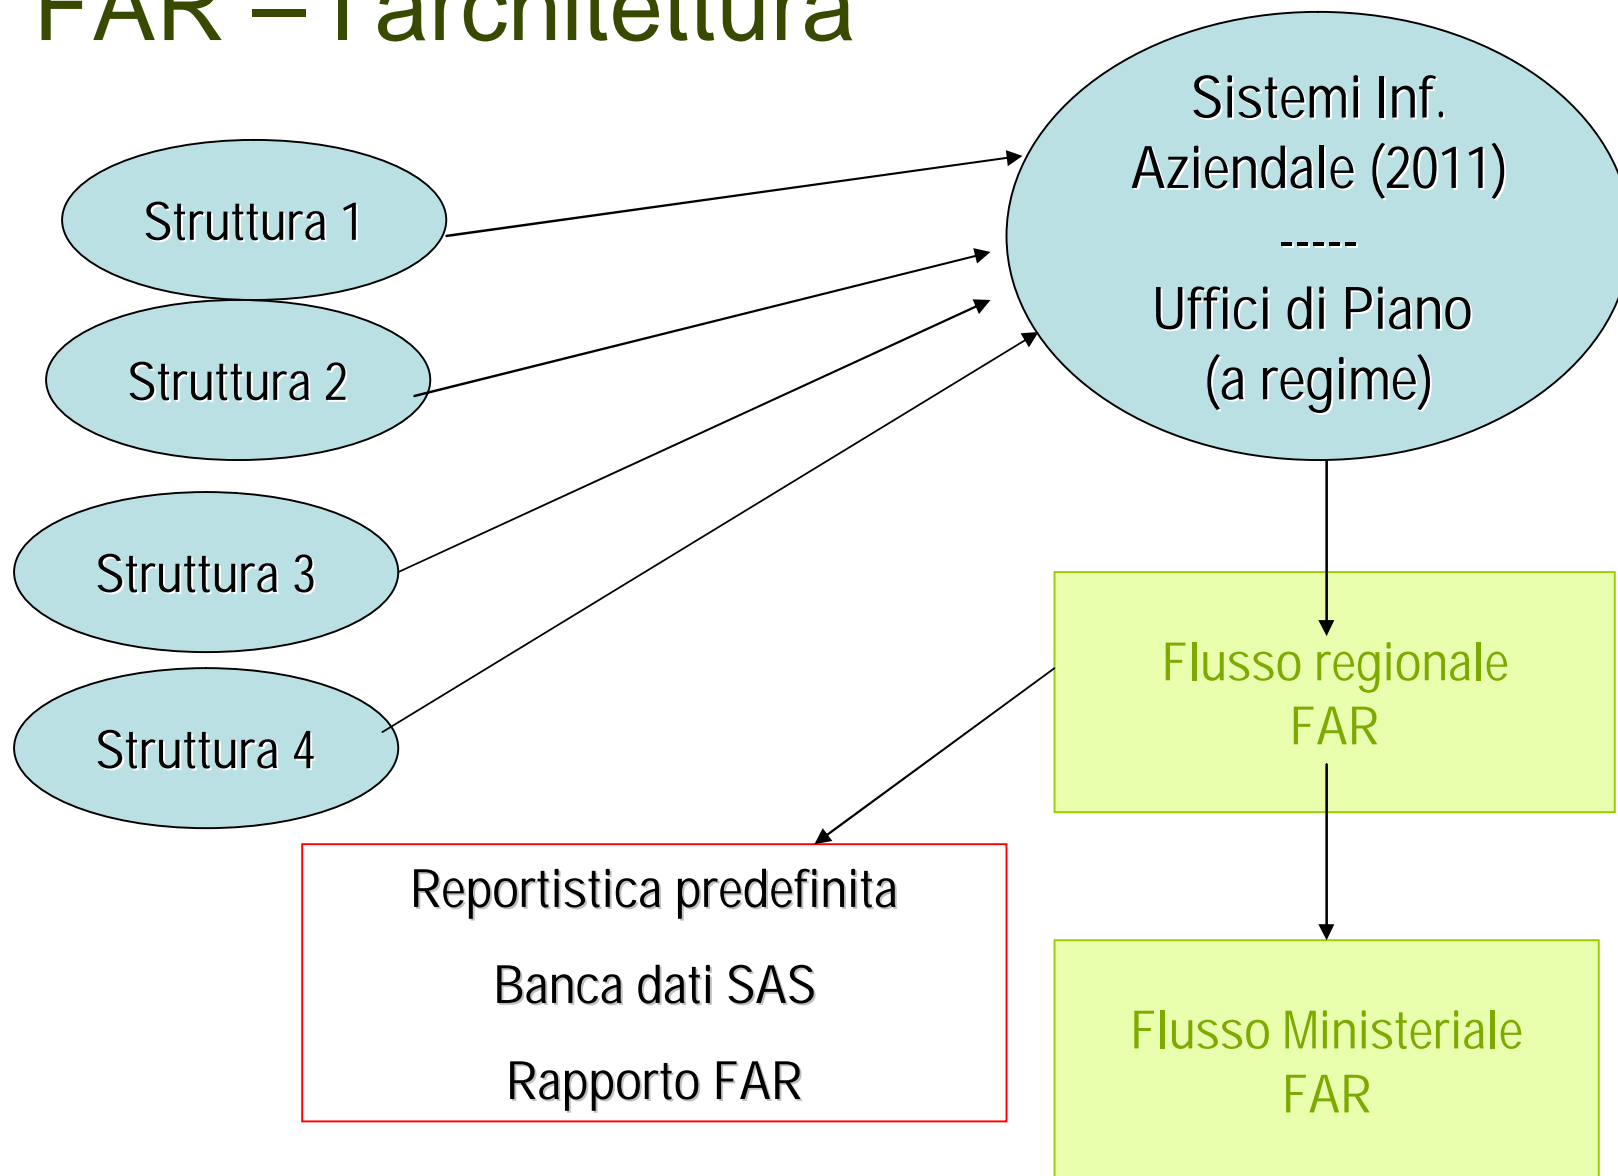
FAR – l'architettura

Sistemi Inf. Aziendale (2011)

-----

Uffici di Piano (a regime)

Struttura 1

Struttura 2

Struttura 3

Struttura 4

Flusso regionale FAR

Reportistica predefinita

Banca dati SAS

Rapporto FAR

Flusso Ministeriale FAR